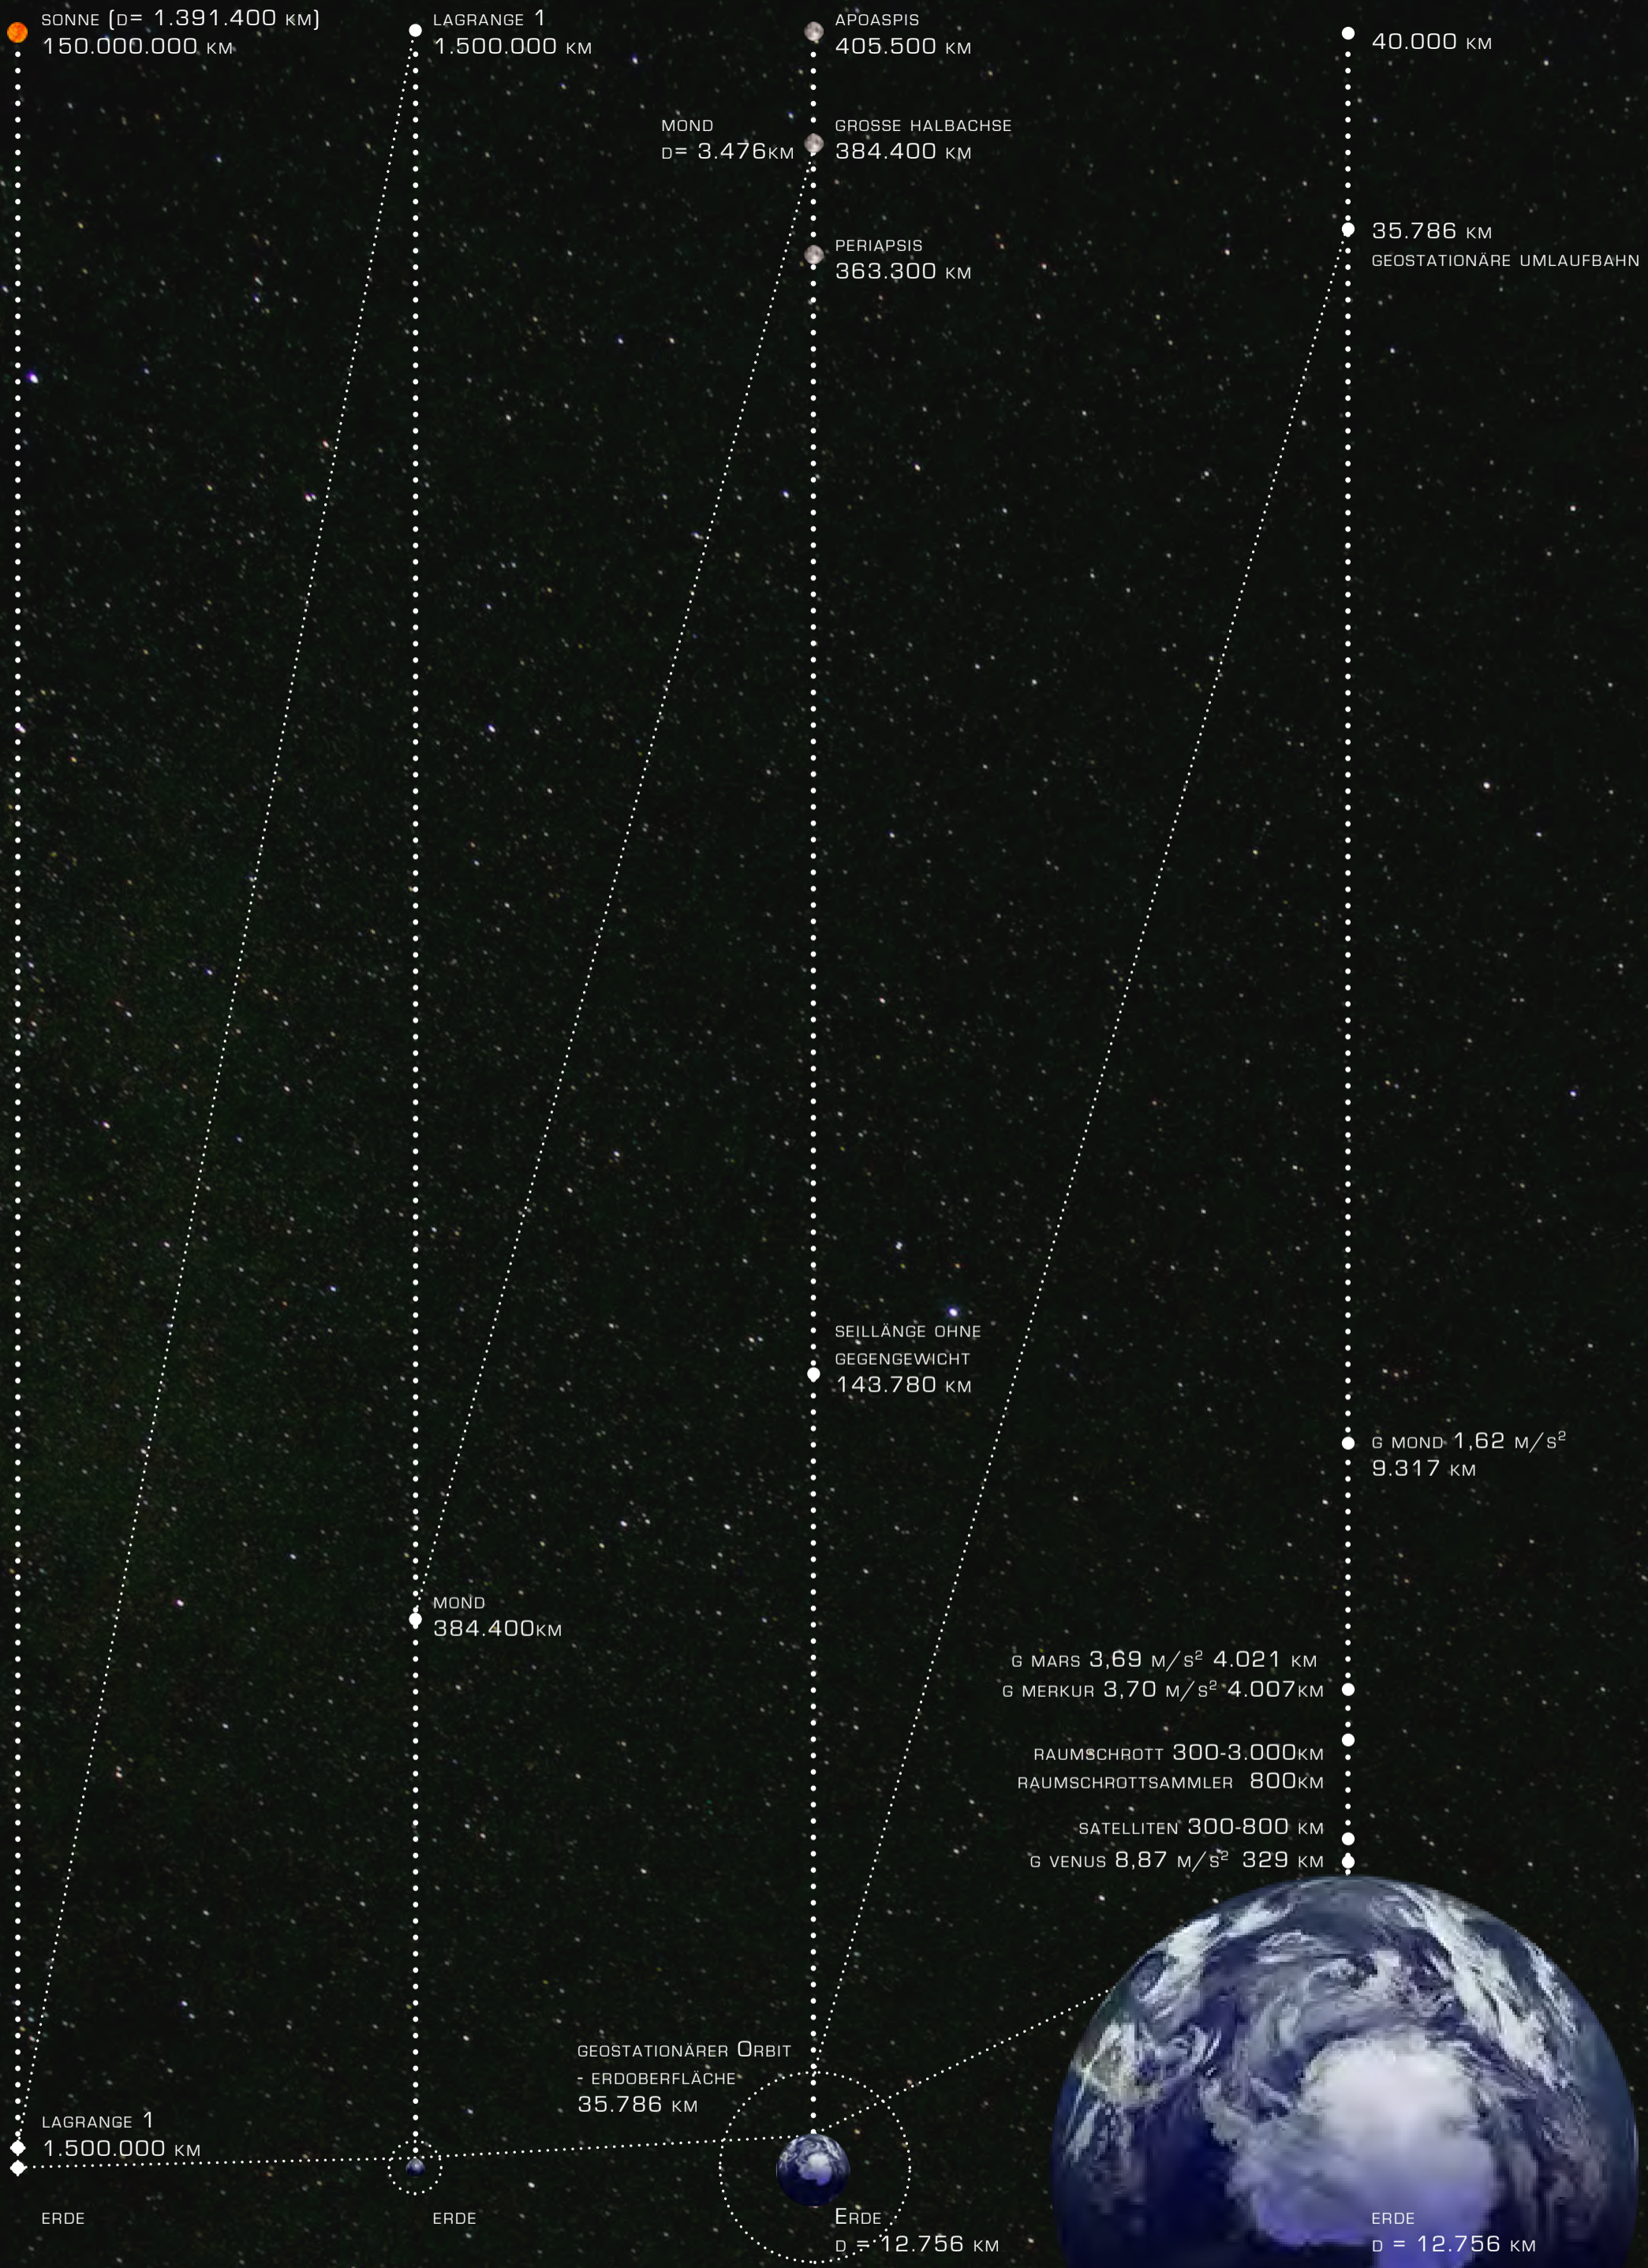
SONNE (D= 1.391.400 KM)
150.000.000 KM

LAGRANGE 1
1.500.000 KM

APOASPIS
405.500 KM

40.000 KM

MOND
D= 3.476KM

GROSSE HALBACHSE
384.400 KM

35.786 KM
GEOSTATIONÄRE UMLAUFBAHN

PERIAPSIS
363.300 KM

SEILLÄNGE OHNE
GEGENGEWICHT
143.780 KM

G MOND 1,62 M/S$^2$
9.317 KM

MOND
384.400KM

G MARS 3,69 M/S$^2$ 4.021 KM
G MERKUR 3,70 M/S$^2$ 4.007KM

RAUMSCHROTT 300-3.000KM
RAUMSCHROTTSAMMLER 800KM

SATELLITEN 300-800 KM
G VENUS 8,87 M/S$^2$ 329 KM

GEOSTATIONÄRER ORBIT
- ERDOBERFLÄCHE
35.786 KM

LAGRANGE 1
1.500.000 KM

ERDE

ERDE

ERDE
D = 12.756 KM

ERDE
D = 12.756 KM